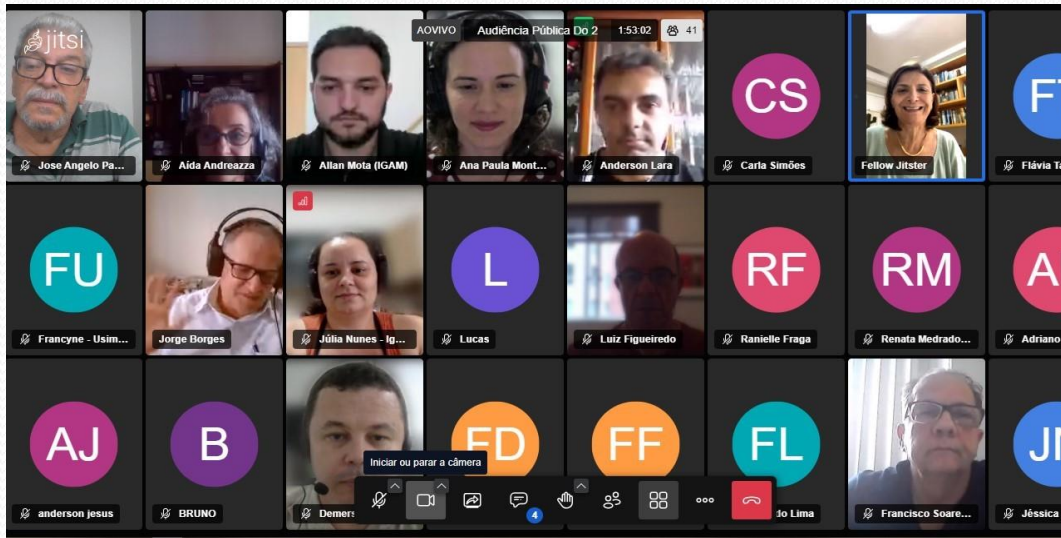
jitsi

AOVIVO Audiência Pública Do 2 1:53:02 41

Jose Angelo Pa...
Aída Andreazza
Allan Mota (IGAM)
Ana Paula Mont...
Anderson Lara
CS
Carla Simões
Fellow Jitster
FT
Flávia T

FU
Francyne - Usim...
Jorge Borges
Júlia Nunes - Ig...
L
Lucas
Luiz Figueiredo
RF
Ranielle Fraga
RM
Renata Medrado...
A
Adriano

AJ
anderson jesus
B
BRUNO
Demers
FD
FF
FL
do Lima
Francisco Soare...
JN
Jéssica

Iniciar ou parar a câmera

4